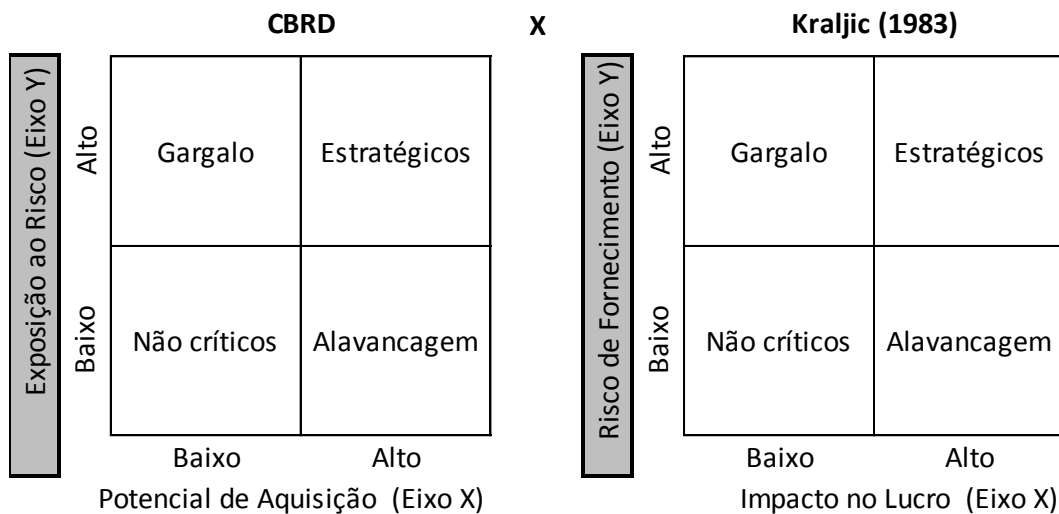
**CBRD** **X** **Kraljic (1983)**

Exposição ao Risco (Eixo Y)

| | Baixo | Alto |
|---|---|---|
| Alto | Gargalo | Estratégicos |
| Baixo | Não críticos | Alavancagem |

Potencial de Aquisição (Eixo X)

Risco de Fornecimento (Eixo Y)

| | Baixo | Alto |
|---|---|---|
| Alto | Gargalo | Estratégicos |
| Baixo | Não críticos | Alavancagem |

Impacto no Lucro (Eixo X)